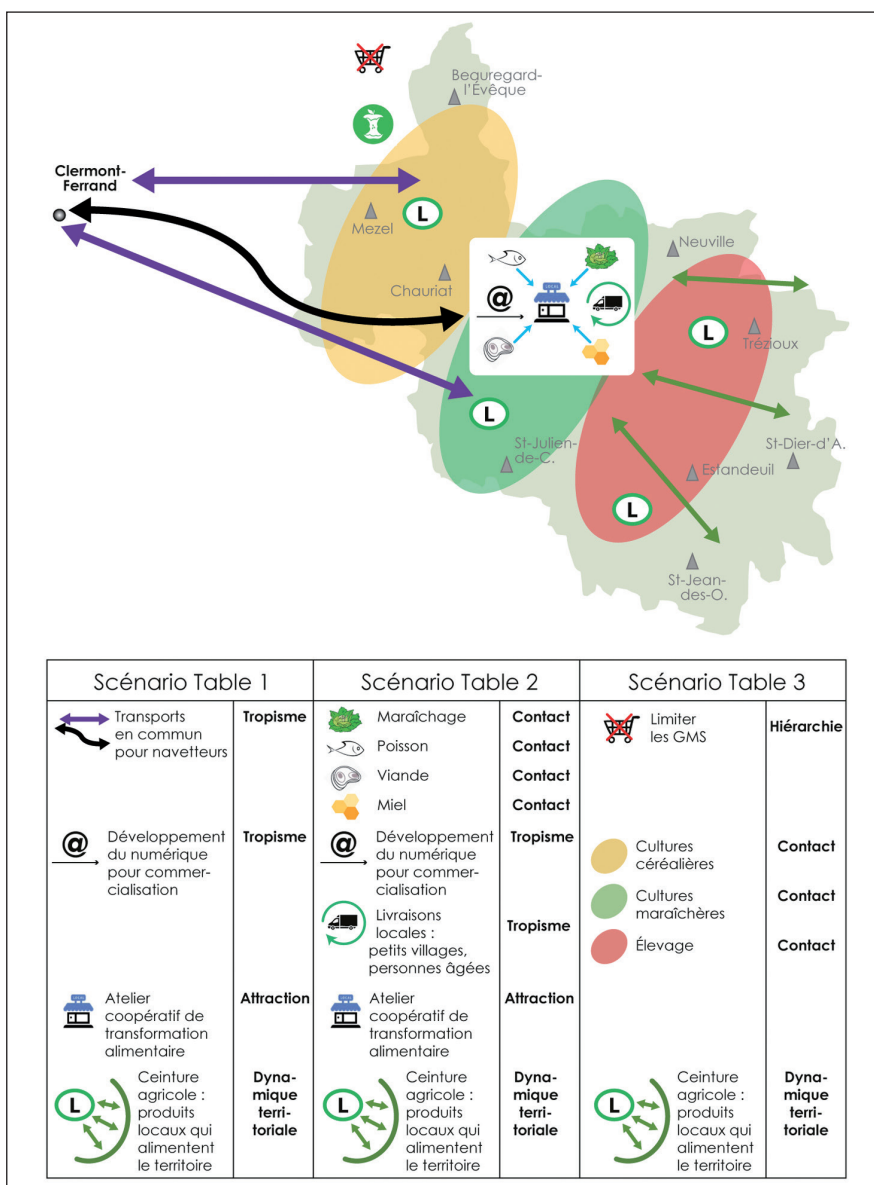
Beuregard-l'Évêque

Clermont-Ferrand

Mezel

L

Neuville

Chauriat

@

L

Trézioux

L

St-Julien-de-C.

St-Dier-d'A.

Estandeuil

L

St-Jean-des-O.

| Scénario Table 1 | | Scénario Table 2 | | Scénario Table 3 | |
|---|---|---|---|---|---|
| Transports en commun pour navetteurs | Tropisme | Maraîchage | Contact | Limiter les GMS | Hiérarchie |
| | | Poisson | Contact | | |
| | | Viande | Contact | | |
| | | Miel | Contact | | |
| @ Développement du numérique pour commercialisation | Tropisme | @ Développement du numérique pour commercialisation | Tropisme | Cultures céréalières | Contact |
| | | Livraisons locales : petits villages, personnes âgées | Tropisme | Cultures maraîchères | Contact |
| | | | | Élevage | Contact |
| Atelier coopératif de transformation alimentaire | Attraction | Atelier coopératif de transformation alimentaire | Attraction | | |
| L Ceinture agricole : produits locaux qui alimentent le territoire | Dynamique territoriale | L Ceinture agricole : produits locaux qui alimentent le territoire | Dynamique territoriale | L Ceinture agricole : produits locaux qui alimentent le territoire | Dynamique territoriale |